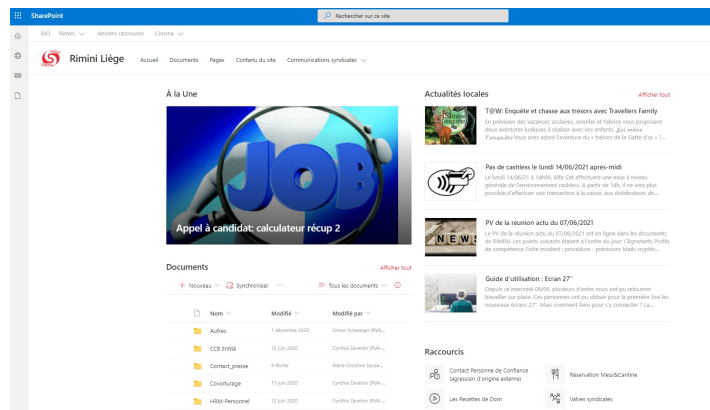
SharePoint

Rechercher sur ce site

RIO Rimini Anciens raccourcis Corona

Rimini Liège

Accueil Documents Pages Contenu du site Communications syndicales

À la Une

JOB

Appel à candidat: calculateur récup 2

Documents

Afficher tout

+ Nouveau Synchroniser ··· Tous les documents

| Nom | Modifié | Modifié par |
|---|---|---|
| Autres | 1 décembre 2020 | Simon Schwaiger (RIM... |
| CCB Entité | 12 juin 2020 | Cynthia Zavelan (RIM... |
| Contact_presse | 8 février | Marie Christine Jensse... |
| Covoiturage | 11 juin 2020 | Cynthia Zavelan (RIM... |
| HRM-Personnel | 12 juin 2020 | Cynthia Zavelan (RIM... |

Actualités locales

Afficher tout

T@W: Enquête et chasse aux trésors avec Travellers Family

En prévision des vacances scolaires, Jennifer et Fabrice vous proposent deux aventures ludiques à réaliser avec vos enfants. Les « mini enquêtes Vous avez adoré l'aventure du « trésor de la Gatte d'or » ?...

Pas de cashless le lundi 14/06/2021 après-midi

Le lundi 14/06/21 à 14h00, Alfa-Zet effectuera une mise à niveau générale de l'environnement cashless. À partir de 14h, il ne sera plus possible d'effectuer une transaction à la caisse, aux distributeurs de...

PV de la réunion actu du 07/06/2021

Le PV de la réunion actu du 07/06/2021 est en ligne dans les documents de RIMINI. Les points suivants étaient à l'ordre du jour: Clignotants Profils de compétence Fiche incident : procédure - pressions Mails cryptés...

Guide d'utilisation : Ecran 27"

Depuis ce mercredi 09/06, plusieurs d'entre vous ont pu retourner travailler sur place. Ces personnes ont pu utiliser pour la première fois les nouveaux écrans 27". Mais comment faire pour s'y connecter ? La...

Raccourcis

Contact Personne de Confiance (agression d'origine externe)

Réservation Mess&Cantine

Les Recettes de Dom

Valves syndicales